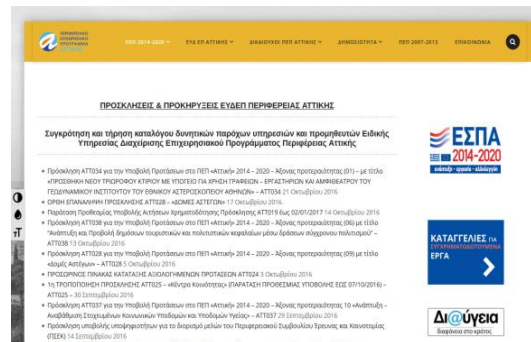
ΠΕΠ 2014-2020 ▾   ΕΥΔ ΕΠ ΑΤΤΙΚΗΣ ▾   ΔΙΑΔΙΚΤΥΟ ΠΕΠ ΑΤΤΙΚΗΣ ▾   ΔΗΜΟΣΙΟΤΗΤΑ ▾   ΠΕΠ 2007-2013   ΕΠΙΚΟΙΝΩΝΙΑ

ΠΡΟΣΚΛΗΣΕΙΣ & ΠΡΟΚΗΡΥΞΕΙΣ ΕΥΔΕΠ ΠΕΡΙΦΕΡΕΙΑΣ ΑΤΤΙΚΗΣ

Συγκρότηση και τήρηση καταλόγου δυνητικών παρόχων υπηρεσιών και προμηθευτών Ειδικής Υπηρεσίας Διαχείρισης Επιχειρησιακού Προγράμματος Περιφέρειας Αττικής

• Πρόσκληση ΑΤΤ034 για την Υποβολή Προτάσεων στο ΠΕΠ «Αττική» 2014 – 2020 – Άξονας προτεραιότητας (01) – με τίτλο «ΠΡΟΣΘΗΚΗ ΝΕΟΥ ΤΡΙΩΡΟΦΟΥ ΚΤΙΡΙΟΥ ΜΕ ΥΠΟΓΕΙΟ ΓΙΑ ΧΡΗΣΗ ΓΡΑΦΕΙΩΝ – ΕΡΓΑΣΤΗΡΙΩΝ ΚΑΙ ΑΜΦΙΘΕΑΤΡΟΥ ΤΟΥ ΓΕΩΔΥΝΑΜΙΚΟΥ ΙΝΣΤΙΤΟΥΤΟΥ ΤΟΥ ΕΘΝΙΚΟΥ ΑΣΤΕΡΟΣΚΟΠΕΙΟΥ ΑΘΗΝΩΝ» – ΑΤΤ034 21 Οκτωβρίου 2016
• ΟΡΘΗ ΕΠΑΝΑΛΗΨΗ ΠΡΟΣΚΛΗΣΗΣ ΑΤΤ028 – «ΔΟΜΕΣ ΑΣΤΕΓΩΝ» 17 Οκτωβρίου 2016
• Παράταση Προθεσμίας Υποβολής Αιτήσεων Χρηματοδότησης Πρόσκλησης ΑΤΤ019 έως 02/01/2017 14 Οκτωβρίου 2016
• Πρόσκληση ΑΤΤ038 για την Υποβολή Προτάσεων στο ΠΕΠ «Αττική» 2014 – 2020 – Άξονας προτεραιότητας (06) με τίτλο "Ανάπτυξη και Προβολή Δημόσιων τουριστικών και πολιτιστικών κεφαλαίων μέσω δράσεων σύγχρονου πολιτισμού" – ΑΤΤ038 13 Οκτωβρίου 2016
• Πρόσκληση ΑΤΤ028 για την Υποβολή Προτάσεων στο ΠΕΠ «Αττική» 2014 – 2020 – Άξονας προτεραιότητας (09) με τίτλο «Δομές Αστέγων» – ΑΤΤ028 5 Οκτωβρίου 2016
• ΠΡΟΣΩΡΙΝΟΣ ΠΙΝΑΚΑΣ ΚΑΤΑΤΑΞΗΣ ΑΞΙΟΛΟΓΗΜΕΝΩΝ ΠΡΟΤΑΣΕΩΝ ΑΤΤ024 3 Οκτωβρίου 2016
• 1η ΤΡΟΠΟΠΟΙΗΣΗ ΠΡΟΣΚΛΗΣΗΣ ΑΤΤ025 – «Κέντρα Κοινότητας» (ΠΑΡΑΤΑΣΗ ΠΡΟΘΕΣΜΙΑΣ ΥΠΟΒΟΛΗΣ ΕΩΣ 07/10/2016) – ΑΤΤ025 – 30 Σεπτεμβρίου 2016
• Πρόσκληση ΑΤΤ037 για την Υποβολή Προτάσεων στο ΠΕΠ «Αττική» 2014 – 2020 – Άξονας προτεραιότητας 10 «Ανάπτυξη – Αναβάθμιση Στοχευμένων Κοινωνικών Υποδομών και Υποδομών Υγείας» – ΑΤΤ037 29 Σεπτεμβρίου 2016
• Πρόσκληση υποβολής υποψηφιοτήτων για το διορισμό μελών του Περιφερειακού Συμβουλίου Έρευνας και Καινοτομίας (ΠΣΕΚ) 14 Σεπτεμβρίου 2016

ΕΣΠΑ 2014-2020
ανάπτυξη - εργασία - αλληλεγγύη

ΚΑΤΑΓΓΕΛΙΕΣ για ΣΥΓΧΡΗΜΑΤΟΔΟΤΟΥΜΕΝΑ ΕΡΓΑ

Δι@ύγεια
διαφάνεια στο κράτος